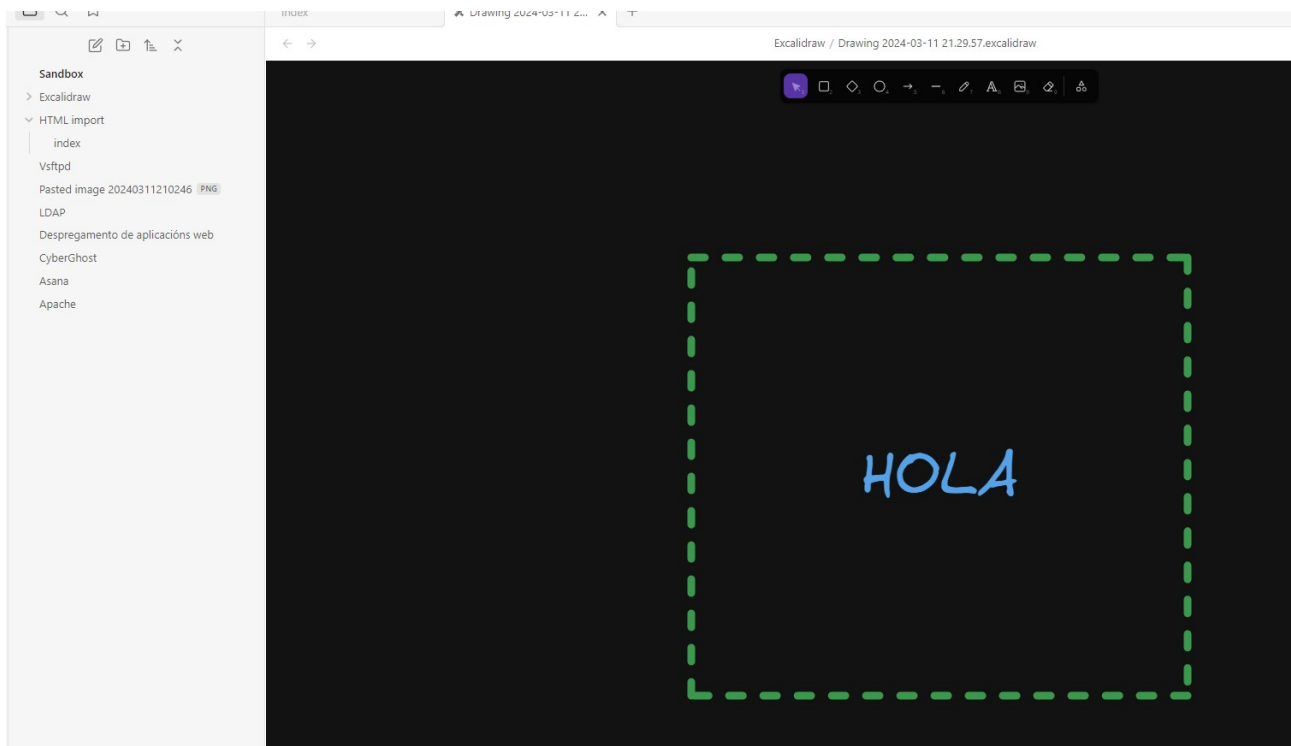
index
Drawing 2024-03-11 2...

Sandbox
Excalidraw
HTML import
index
Vsftpd
Pasted image 20240311210246 PNG
LDAP
Despregamento de aplicacións web
CyberGhost
Asana
Apache

Excalidraw / Drawing 2024-03-11 21.29.57.excalidraw

HOLA